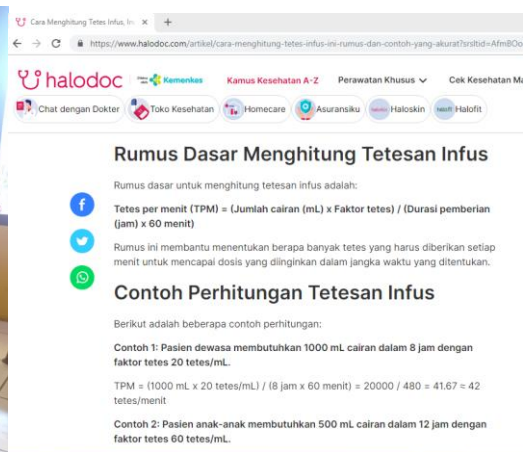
Cara Menghitung Tetes Infus, In ×  +

https://www.halodoc.com/artikel/cara-menghitung-tetes-infus-ini-rumus-dan-contoh-yang-akurat?srsltid=AfmBOo

halodoc  Kemenkes  Kamus Kesehatan A-Z  Perawatan Khusus  Cek Kesehatan Ma

Chat dengan Dokter  Toko Kesehatan  Homecare  Asuransiku  Haloskin  Halofit

Rumus Dasar Menghitung Tetesan Infus

Rumus dasar untuk menghitung tetesan infus adalah:

Tetes per menit (TPM) = (Jumlah cairan (mL) x Faktor tetes) / (Durasi pemberian (jam) x 60 menit)

Rumus ini membantu menentukan berapa banyak tetes yang harus diberikan setiap menit untuk mencapai dosis yang diinginkan dalam jangka waktu yang ditentukan.

Contoh Perhitungan Tetesan Infus

Berikut adalah beberapa contoh perhitungan:

Contoh 1: Pasien dewasa membutuhkan 1000 mL cairan dalam 8 jam dengan faktor tetes 20 tetes/mL.

TPM = (1000 mL x 20 tetes/mL) / (8 jam x 60 menit) = 20000 / 480 = 41.67 ≈ 42 tetes/menit

Contoh 2: Pasien anak-anak membutuhkan 500 mL cairan dalam 12 jam dengan faktor tetes 60 tetes/mL.